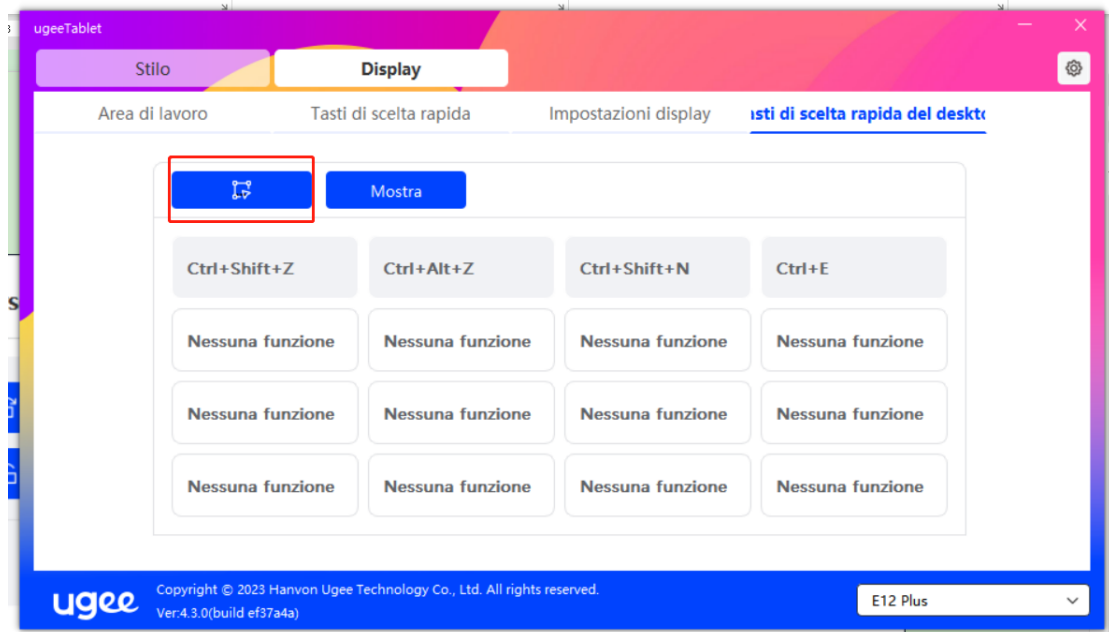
ugeeTablet

Stilo
Display

Area di lavoro
Tasti di scelta rapida
Impostazioni display
isti di scelta rapida del deskto

Mostra

| Ctrl+Shift+Z | Ctrl+Alt+Z | Ctrl+Shift+N | Ctrl+E |
|---|---|---|---|
| Nessuna funzione | Nessuna funzione | Nessuna funzione | Nessuna funzione |
| Nessuna funzione | Nessuna funzione | Nessuna funzione | Nessuna funzione |
| Nessuna funzione | Nessuna funzione | Nessuna funzione | Nessuna funzione |

ugee
Copyright © 2023 Hanvon Ugee Technology Co., Ltd. All rights reserved.
Ver:4.3.0(build ef37a4a)

E12 Plus